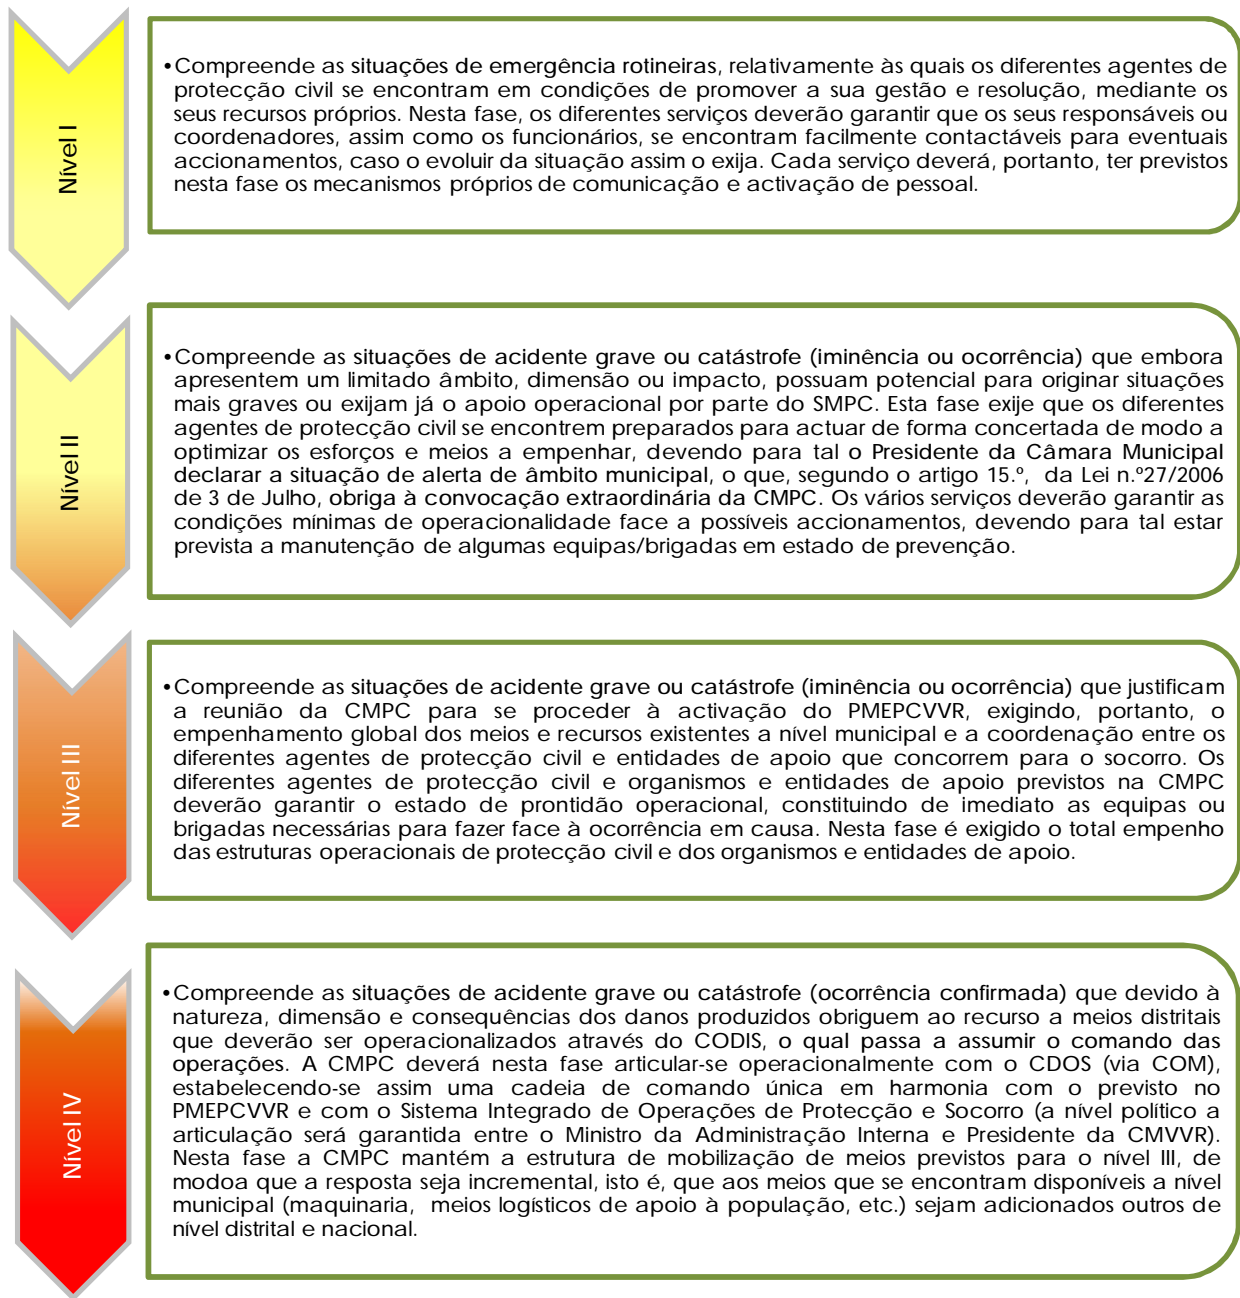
Nível I

•Compreende as situações de emergência rotineiras, relativamente às quais os diferentes agentes de protecção civil se encontram em condições de promover a sua gestão e resolução, mediante os seus recursos próprios. Nesta fase, os diferentes serviços deverão garantir que os seus responsáveis ou coordenadores, assim como os funcionários, se encontram facilmente contactáveis para eventuais accionamentos, caso o evoluir da situação assim o exija. Cada serviço deverá, portanto, ter previstos nesta fase os mecanismos próprios de comunicação e activação de pessoal.

Nível II

•Compreende as situações de acidente grave ou catástrofe (iminência ou ocorrência) que embora apresentem um limitado âmbito, dimensão ou impacto, possuam potencial para originar situações mais graves ou exijam já o apoio operacional por parte do SMPC. Esta fase exije que os diferentes agentes de protecção civil se encontrem preparados para actuar de forma concertada de modo a optimizar os esforços e meios a empenhar, devendo para tal o Presidente da Câmara Municipal declarar a situação de alerta de âmbito municipal, o que, segundo o artigo 15.º, da Lei n.º27/2006 de 3 de Julho, obriga à convocação extraordinária da CMPC. Os vários serviços deverão garantir as condições mínimas de operacionalidade face a possíveis accionamentos, devendo para tal estar prevista a manutenção de algumas equipas/brigadas em estado de prevenção.

Nível III

•Compreende as situações de acidente grave ou catástrofe (iminência ou ocorrência) que justificam a reunião da CMPC para se proceder à activação do PMEPCVVR, exigindo, portanto, o empenhamento global dos meios e recursos existentes a nível municipal e a coordenação entre os diferentes agentes de protecção civil e entidades de apoio que concorrem para o socorro. Os diferentes agentes de protecção civil e organismos e entidades de apoio previstos na CMPC deverão garantir o estado de prontidão operacional, constituindo de imediato as equipas ou brigadas necessárias para fazer face à ocorrência em causa. Nesta fase é exigido o total empenho das estruturas operacionais de protecção civil e dos organismos e entidades de apoio.

Nível IV

•Compreende as situações de acidente grave ou catástrofe (ocorrência confirmada) que devido à natureza, dimensão e consequências dos danos produzidos obriguem ao recurso a meios distritais que deverão ser operacionalizados através do CODIS, o qual passa a assumir o comando das operações. A CMPC deverá nesta fase articular-se operacionalmente com o CDOS (via COM), estabelecendo-se assim uma cadeia de comando única em harmonia com o previsto no PMEPCVVR e com o Sistema Integrado de Operações de Protecção e Socorro (a nível político a articulação será garantida entre o Ministro da Administração Interna e Presidente da CMVVR). Nesta fase a CMPC mantém a estrutura de mobilização de meios previstos para o nível III, de modoa que a resposta seja incremental, isto é, que aos meios que se encontram disponíveis a nível municipal (maquinaria, meios logísticos de apoio à população, etc.) sejam adicionados outros de nível distrital e nacional.